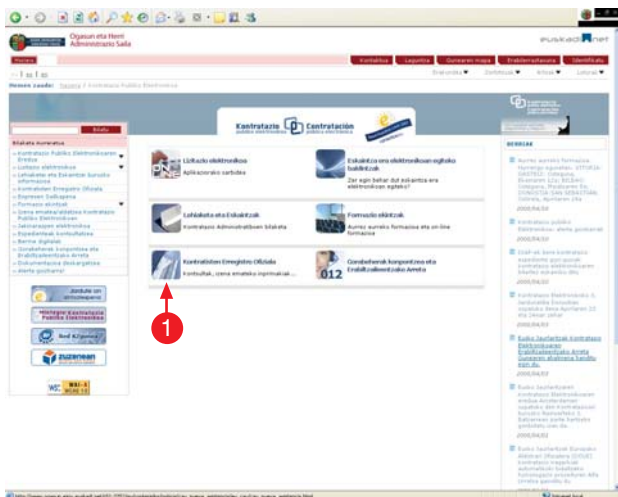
Ogasun eta Herri Administrazio Saila

euskadi.net

Hasiera

Kontaktua | Laguntza | Gunearen mapa | Erabilerraztasuna | Identifikatu

Hemen zaude: Hasiera / Kontratazio Publiko Elektronikoa

Bilatu

Bilatzeko aurreratua

Kontratazio Contratación

Lizitazio elektronikoa
Aplikaziorako sarbidea

Eskaintza ere elektronikoan egiteko baldintzak
Zer egin behar dut eskaintza era elektronikoan egiteko?

Lehiaketa eta Eskaintzak
Kontratazio Administratiboen Iragarkia

Formazio ekintzak
Aurrez aurreko formazioa eta on-line formazioa

Kontratisten Erregistro Ofiziala
Kontsultak, izena emateko inprimakiak...

Gorabeherak konpontzeko eta Erabiltzaileentzako Arreta
012

BERRIAK

Zuzenean

1